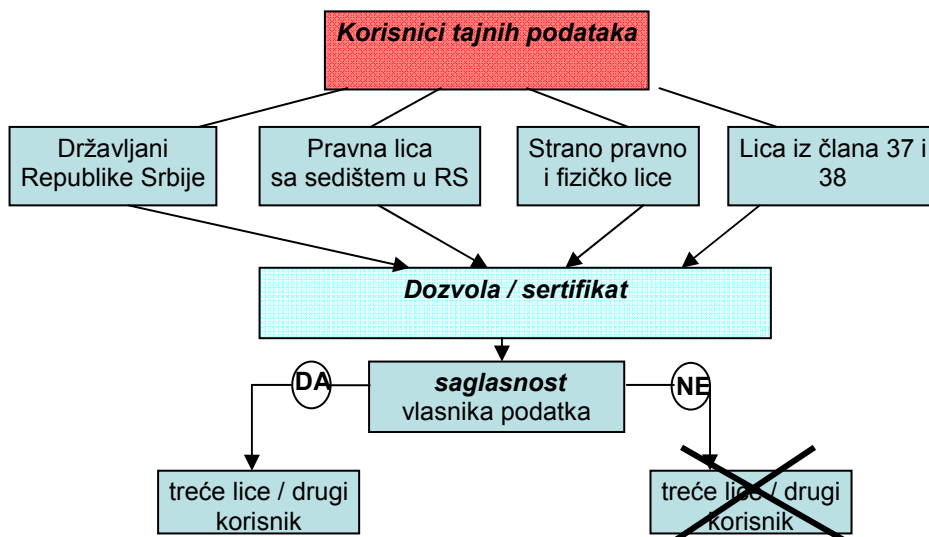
Korisnici tajnih podataka

Državljani Republike Srbije

Pravna lica sa sedištem u RS

Strano pravno i fizičko lice

Lica iz člana 37 i 38

Dozvola / sertifikat

saglasnost vlasnika podatka

DA

NE

treće lice / drugi korisnik

treće lice / drugi korisnik